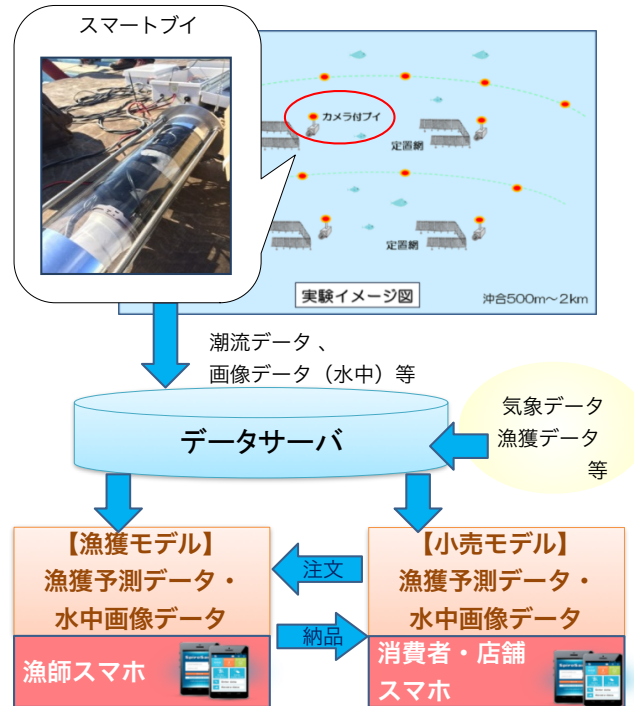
スマートブイ

カメラ付ブイ

定置網

定置網

実験イメージ図

沖合500m～2km

潮流データ 、
画像データ（水中）等

データサーバ

気象データ
漁獲データ
等

【漁獲モデル】
漁獲予測データ・
水中画像データ

注文

納品

【小売モデル】
漁獲予測データ・
水中画像データ

漁師スマホ

消費者・店舗
スマホ